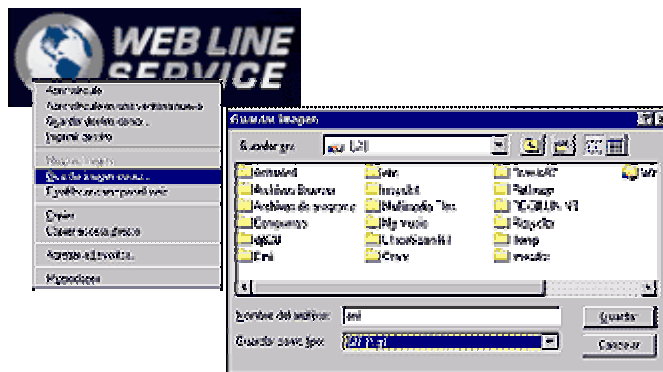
WEB LINE SERVICE

Abrir vínculo
Abrir vínculo en una ventana nueva
Guardar destino como...
Imprimir destino

Mostrar imagen
Guardar imagen como...
Establecer como papel tapiz

Copiar
Copiar acceso directo

Agregar a favoritos...

Propiedades

Guardar imagen

Guardar en: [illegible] (C:)

Archivos de programa
Archivos Recientes
Compaq
Compaq
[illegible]
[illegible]
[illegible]
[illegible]
Multimedia Files
My music
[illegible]
Corel
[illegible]
Palmuse
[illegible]
Recycled
temp
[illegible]

Nombre del archivo: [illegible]
Guardar como tipo: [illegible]

Guardar
Cancelar